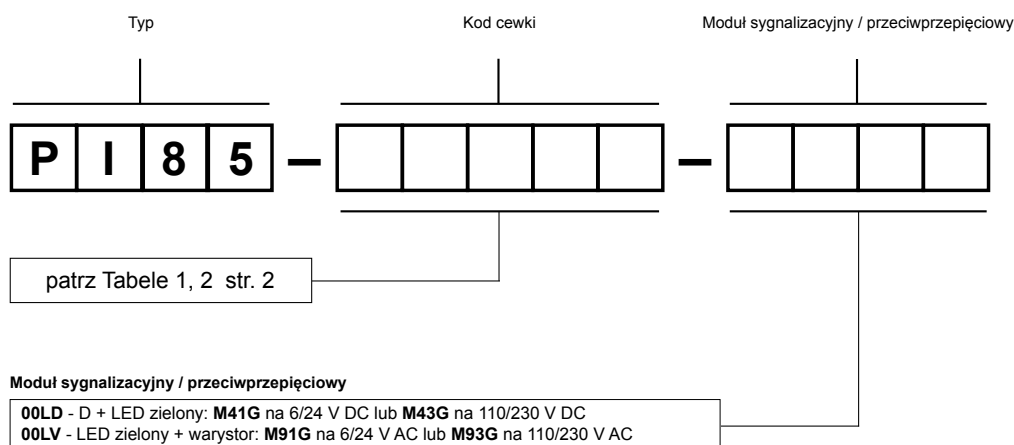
Typ

Kod cewki

Moduł sygnalizacyjny / przeciwprzepięciowy

P | I | 8 | 5 – | | | | | – | | | |

patrz Tabele 1, 2 str. 2

Moduł sygnalizacyjny / przeciwprzepięciowy

**00LD** - D + LED zielony: **M41G** na 6/24 V DC lub **M43G** na 110/230 V DC
**00LV** - LED zielony + warystor: **M91G** na 6/24 V AC lub **M93G** na 110/230 V AC